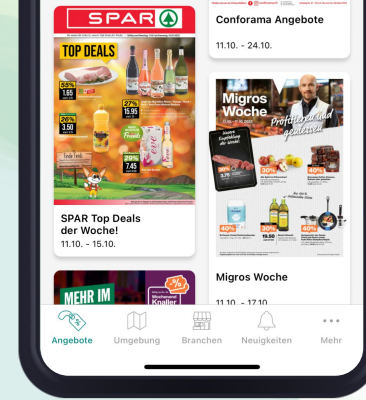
SPAR

TOP DEALS

55%
1.65

27%
15.95

26%
3.50

29%
7.45

SPAR Top Deals der Woche!
11.10. - 15.10.

MEHR IM

Wochenend Knaller

Conforama Angebote
11.10. - 24.10.

Migros Woche

Profitieren und geniessen!

30%

40%

40%

Migros Woche
11.10. - 17.10.

Angebote
Umgebung
Branchen
Neuigkeiten
Mehr